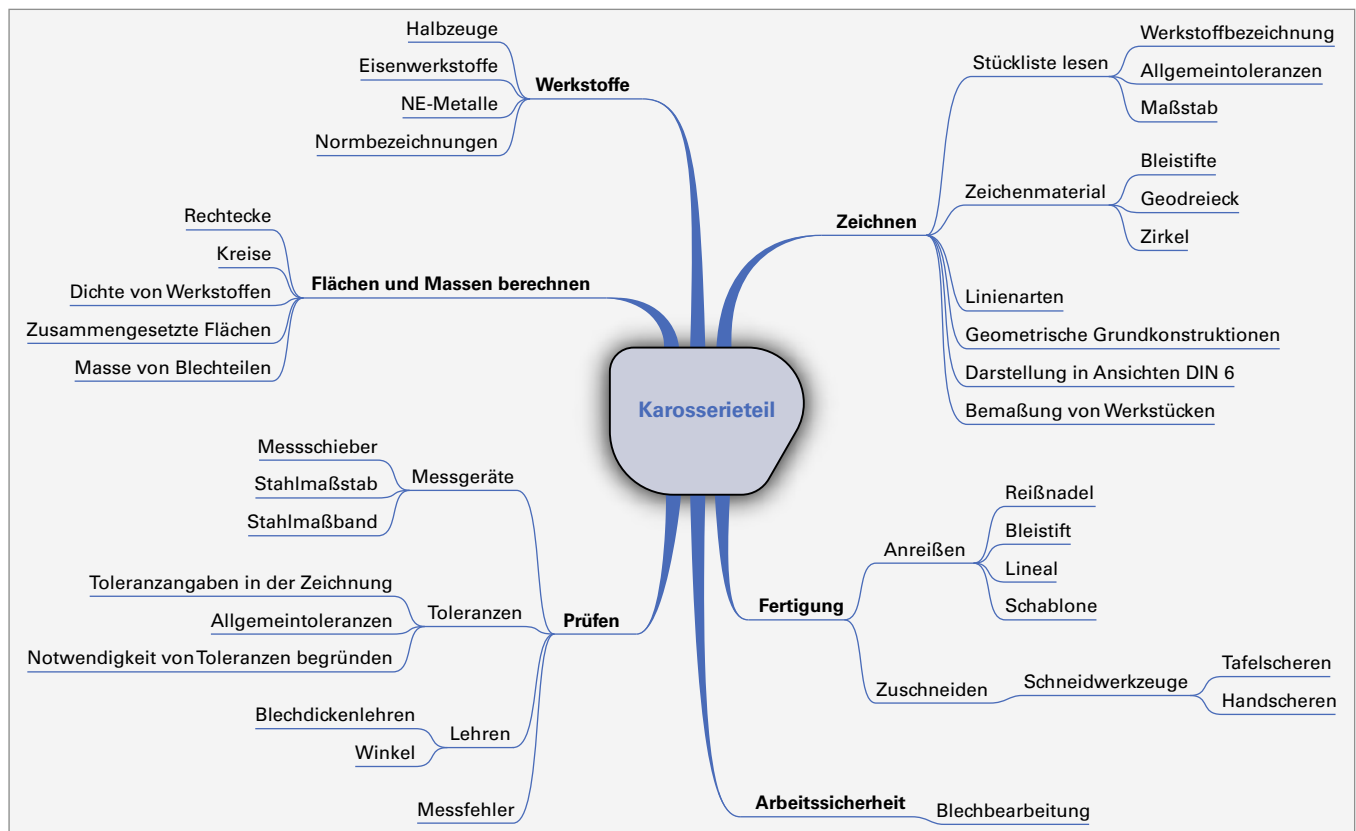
Karosserieteil

Werkstoffe
Halbzeuge
Eisenwerkstoffe
NE-Metalle
Normbezeichnungen

Flächen und Massen berechnen
Rechtecke
Kreise
Dichte von Werkstoffen
Zusammengesetzte Flächen
Masse von Blechteilen

Prüfen
Messgeräte
Messschieber
Stahlmaßstab
Stahlmaßband
Toleranzen
Toleranzangaben in der Zeichnung
Allgemeintoleranzen
Notwendigkeit von Toleranzen begründen
Lehren
Blechdickenlehren
Winkel
Messfehler

Zeichnen
Stückliste lesen
Werkstoffbezeichnung
Allgemeintoleranzen
Maßstab
Zeichenmaterial
Bleistifte
Geodreieck
Zirkel
Linienarten
Geometrische Grundkonstruktionen
Darstellung in Ansichten DIN 6
Bemaßung von Werkstücken

Fertigung
Anreißen
Reißnadel
Bleistift
Lineal
Schablone
Zuschneiden
Schneidwerkzeuge
Tafelscheren
Handscheren

Arbeitssicherheit
Blechbearbeitung